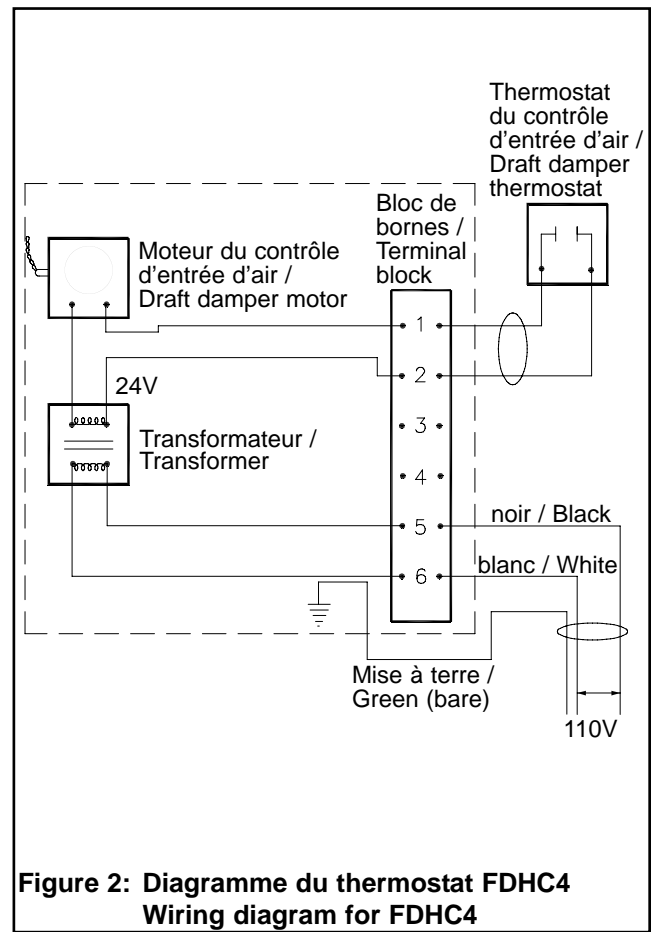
Thermostat du contrôle d'entrée d'air / Draft damper thermostat

Bloc de bornes / Terminal block

Moteur du contrôle d'entrée d'air / Draft damper motor

24V

Transformateur / Transformer

1
2
3
4
5
6

noir / Black

blanc / White

Mise à terre / Green (bare)

110V

Figure 2: Diagramme du thermostat FDHC4
Wiring diagram for FDHC4